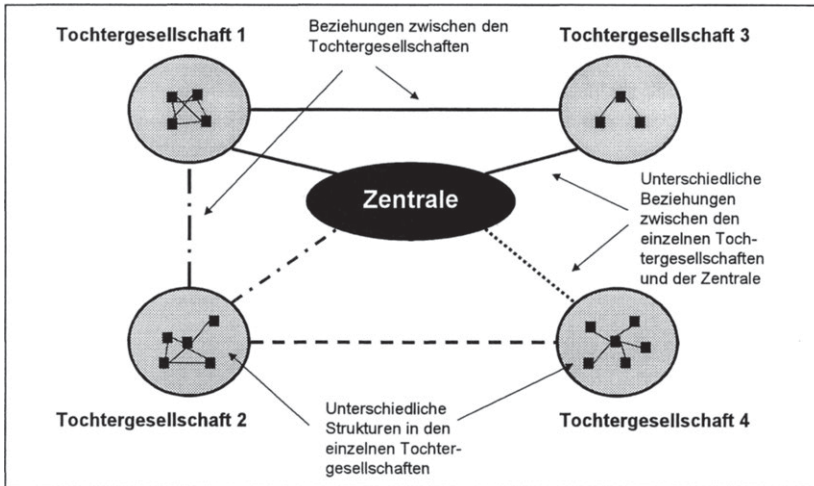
Tochtergesellschaft 1

Beziehungen zwischen den Tochtergesellschaften

Tochtergesellschaft 3

Zentrale

Unterschiedliche Beziehungen zwischen den einzelnen Tochtergesellschaften und der Zentrale

Tochtergesellschaft 2

Unterschiedliche Strukturen in den einzelnen Tochtergesellschaften

Tochtergesellschaft 4